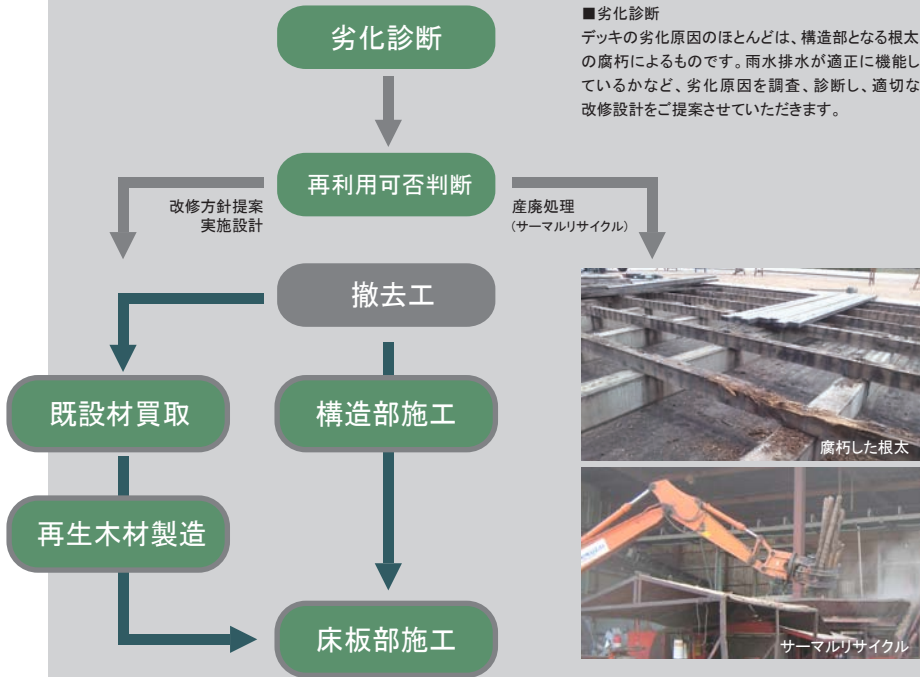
劣化診断

■劣化診断
デッキの劣化原因のほとんどは、構造部となる根太の腐朽によるものです。雨水排水が適正に機能しているかなど、劣化原因を調査、診断し、適切な改修設計をご提案させていただきます。

再利用可否判断

改修方針提案
実施設計

産廃処理
（サーマルリサイクル）

撤去工

既設材買取

構造部施工

腐朽した根太

再生木材製造

床板部施工

サーマルリサイクル